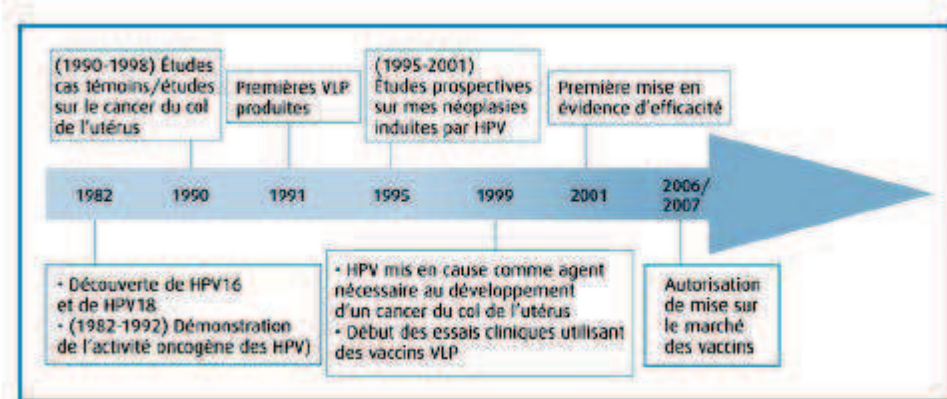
(1990-1998) Études cas témoins/études sur le cancer du col de l'utérus

Premières VLP produites

(1995-2001) Études prospectives sur mes néoplasies induites par HPV

Première mise en évidence d'efficacité

1982

1990

1991

1995

1999

2001

2006/ 2007

• Découverte de HPV16 et de HPV18
• (1982-1992) Démonstration de l'activité oncogène des HPV)

• HPV mis en cause comme agent nécessaire au développement d'un cancer du col de l'utérus
• Début des essais cliniques utilisant des vaccins VLP

Autorisation de mise sur le marché des vaccins